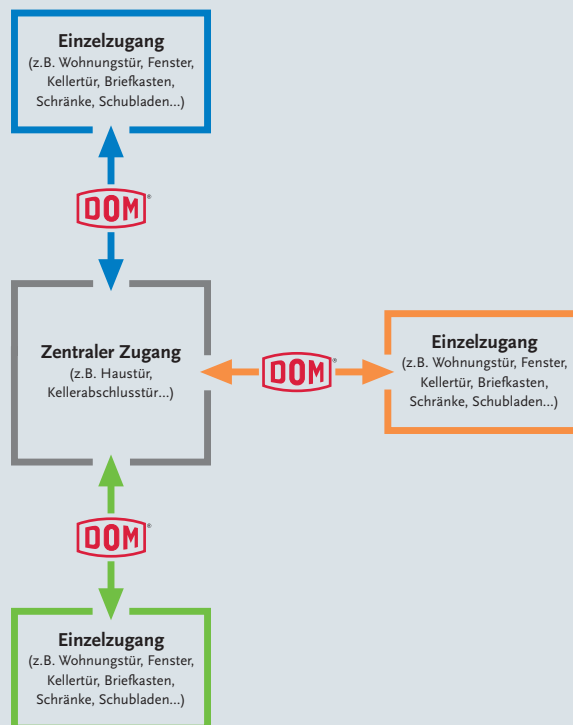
Einzelzugang
(z.B. Wohnungstür, Fenster, Kellertür, Briefkasten, Schränke, Schubladen...)

DOM®

Zentraler Zugang
(z.B. Haustür, Kellerabschlusstür...)

DOM®

Einzelzugang
(z.B. Wohnungstür, Fenster, Kellertür, Briefkasten, Schränke, Schubladen...)

DOM®

Einzelzugang
(z.B. Wohnungstür, Fenster, Kellertür, Briefkasten, Schränke, Schubladen...)